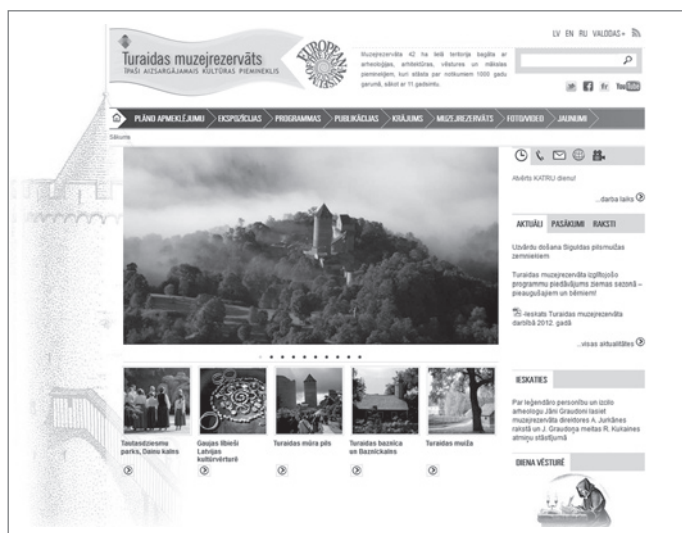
LV EN RU VALODAS

Turaidas muzejrezervāts
ĪPAŠI AIZSARGĀJAMAIS KULTŪRAS PIEMINEKLIS

EUROPEAN

Muzejrezervāta 42 ha lielā teritorijā bagāta ar arheoloģijas, arhitektūras, vēstures un mākslas pieminekļiem, kuri stāsta par notikumiem 1000 gadu garumā, sākot ar 11.gadsimtu.

PLĀNO APMEKLĒJUMU | EKSPOZĪCIJAS | PROGRAMMAS | PUBLIKĀCIJAS | KRĀJUMS | MUZEJREZERVĀTS | FOTO/VIDEO | JAUNUMI

Sākums

Atvērts KATRU dienu!

...darba laiks

AKTUĀLI | PASĀKUMI | RAKSTI

Uzvārdu došana Siguldas pilsmuižas zemniekiem

Turaidas muzejrezervāta izglītojošo programmu piedāvājums ziemas sezonā – pieaugušajiem un bērniem!

-ieskats Turaidas muzejrezervāta darbībā 2012. gadā

...visas aktualitātes

IESKATIES

Par leģendāro personību un izcilo arheologu Jāni Graudoni lasiet muzejrezervāta direktores A. Jurkānes rakstā un J. Graudoņa meitas R. Kukaines atmiņu stāstījumā

DIENA VĒSTURĒ

Tautasdziesmu parks, Dainu kalns

Gaujas lībieši Latvijas kultūrvēsturē

Turaidas mūra pils

Turaidas baznīca un Baznīckalns

Turaidas muiža